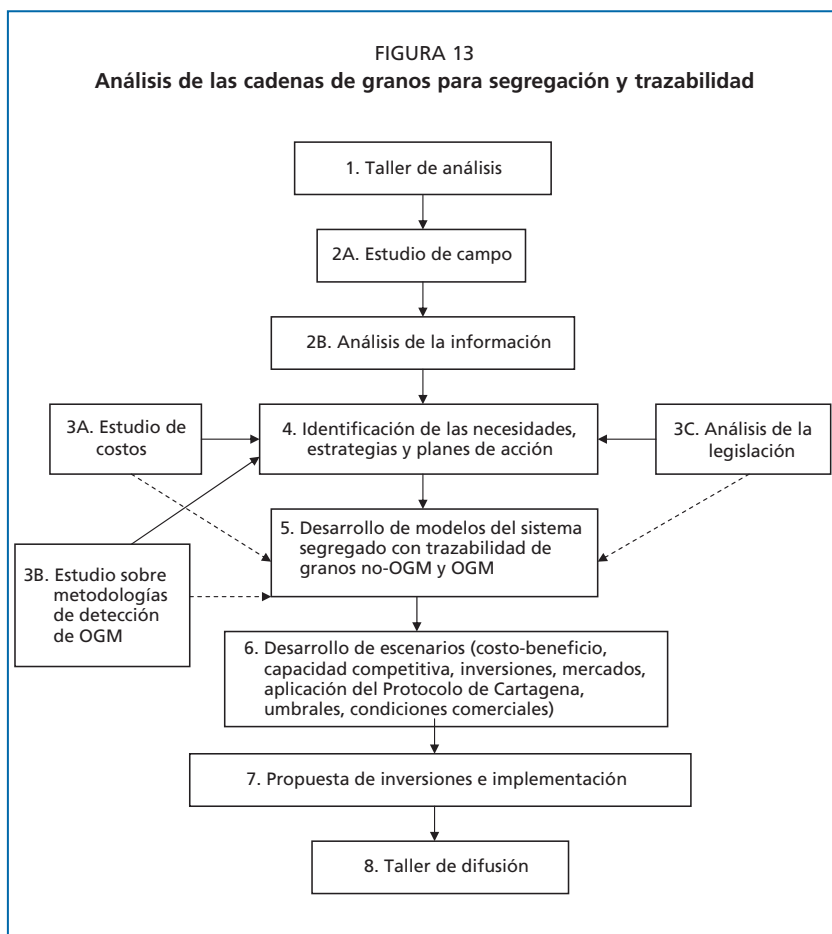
FIGURA 13
**Análisis de las cadenas de granos para segregación y trazabilidad**

1. Taller de análisis

2A. Estudio de campo

2B. Análisis de la información

3A. Estudio de costos

4. Identificación de las necesidades, estrategias y planes de acción

3C. Análisis de la legislación

5. Desarrollo de modelos del sistema segregado con trazabilidad de granos no-OGM y OGM

3B. Estudio sobre metodologías de detección de OGM

6. Desarrollo de escenarios (costo-beneficio, capacidad competitiva, inversiones, mercados, aplicación del Protocolo de Cartagena, umbrales, condiciones comerciales)

7. Propuesta de inversiones e implementación

8. Taller de difusión